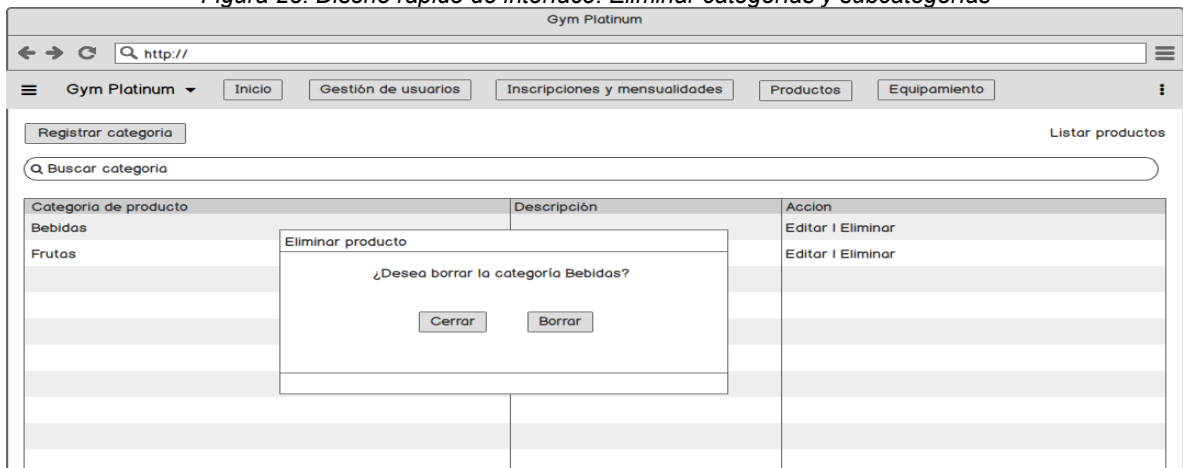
Figura 2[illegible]: Diseño rápido de interface: Eliminar categorías y subcategorías

Gym Platinum

http://

Gym Platinum Inicio Gestión de usuarios Inscripciones y mensualidades Productos Equipamiento

Registrar categoria

Listar productos

Buscar categoria

| Categoria de producto | Descripción | Accion |
|---|---|---|
| Bebidas | | Editar I Eliminar |
| Frutas | | Editar I Eliminar |

Eliminar producto

¿Desea borrar la categoría Bebidas?

Cerrar Borrar